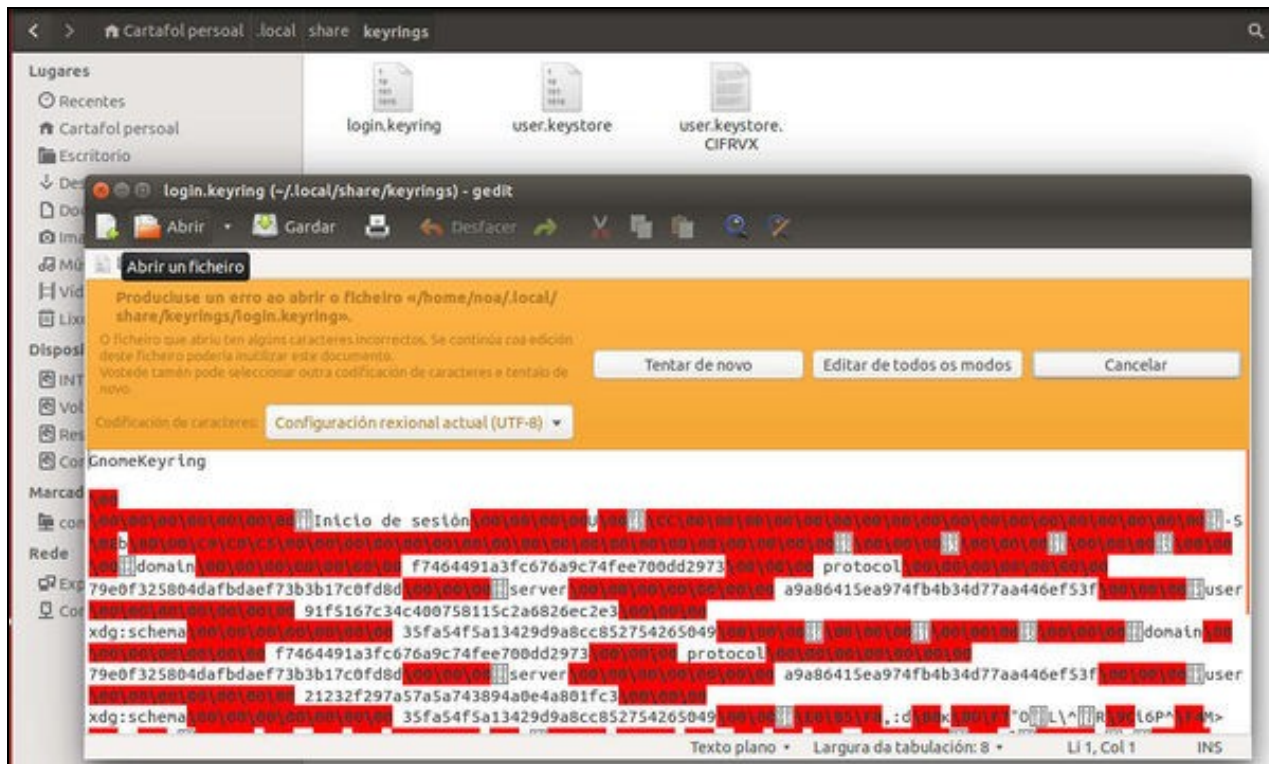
Cartafol persoal .local share keyrings

Lugares
Recentes
Cartafol persoal
Escritorio
Des
Do
Ima
Mú
Vid
Lix
Disposi
INT
Vol
Res
Cor
Marcad
con
Rede
Exp
Cor

login.keyring
user.keystore
user.keystore.CIFRVX

login.keyring (~/.local/share/keyrings) - gedit

Abrir
Gardar
Desfacer

Abrir un ficheiro

Produciuse un erro ao abrir o ficheiro «/home/noa/.local/share/keyrings/login.keyring».

O ficheiro que abriu ten algúns caracteres incorrectos. Se continúa coa edición deste ficheiro podería inutilizar este documento.
Vostede tamén pode seleccionar outra codificación de caracteres e tentalo de novo.

Tentar de novo
Editar de todos os modos
Cancelar

Codificación de caracteres:
Configuración rexional actual (UTF-8)

GnomeKeyring

\00

\00\00\00\00\00\00\00 Inicio de sesión\00\00\00\00 \00 \CC\00\00\00\00\00\00\00\00\00\00\00\00\00\00\00\00 -S
\00\00\00\00\00\00\00\00\00\00\00\00\00\00\00\00\00\00\00\00\00\00\00\00\00\00\00\00\00\00\00\00\00\00
\00 domain\00\00\00\00\00\00 f7464491a3fc676a9c74fee700dd2973\00\00\00 protocol\00\00\00\00\00\00\00
79e0f325804dafbdaef73b3b17c0fd8d\00\00\00 server\00\00\00\00\00\00 a9a86415ea974fb4b34d77aa446ef53f\00\00\00 user
\00\00\00\00\00\00\00 91f5167c34c400758115c2a6826ec2e3\00\00\00
xdg:schema\00\00\00\00\00\00\00 35fa54f5a13429d9a8cc852754265049\00\00\00 \00\00\00 \00\00\00 \00\00\00 domain\00
\00\00\00\00\00\00 f7464491a3fc676a9c74fee700dd2973\00\00\00 protocol\00\00\00\00\00\00\00
79e0f325804dafbdaef73b3b17c0fd8d\00\00\00 server\00\00\00\00\00\00 a9a86415ea974fb4b34d77aa446ef53f\00\00\00 user
\00\00\00\00\00\00\00 21232f297a57a5a743894a0e4a801fc3\00\00\00
xdg:schema\00\00\00\00\00\00\00 35fa54f5a13429d9a8cc852754265049\00\00 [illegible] ,:d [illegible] "O L\^ R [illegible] l6P^ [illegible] M>

Texto plano
Largura da tabulación: 8
Li 1, Col 1
INS